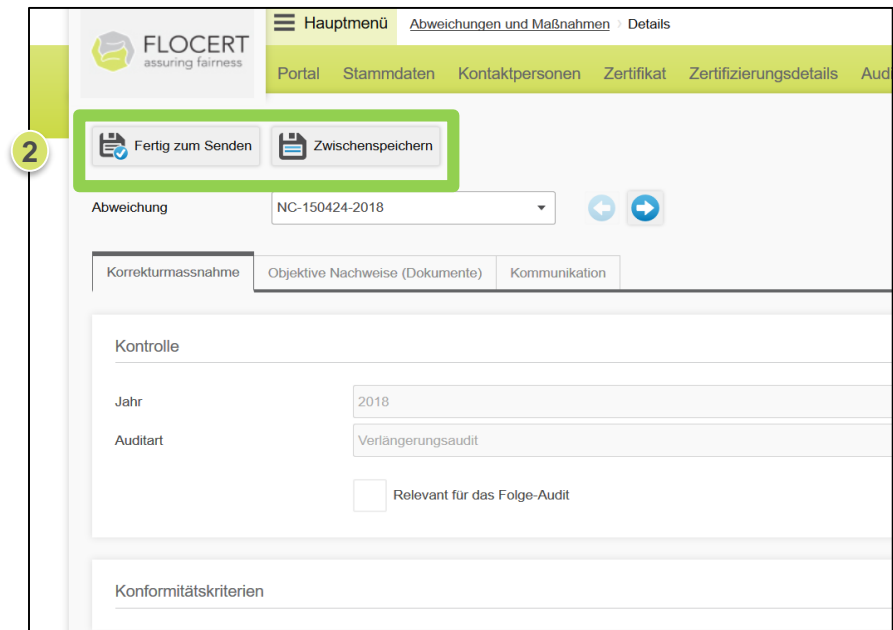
FLOCERT
assuring fairness

Hauptmenü Abweichungen und Maßnahmen › Details

Portal Stammdaten Kontaktpersonen Zertifikat Zertifizierungsdetails Audi

2

Fertig zum Senden Zwischenspeichern

Abweichung NC-150424-2018

Korrekturmassnahme Objektive Nachweise (Dokumente) Kommunikation

Kontrolle

Jahr 2018

Auditart Verlängerungsaudit

Relevant für das Folge-Audit

Konformitätskriterien